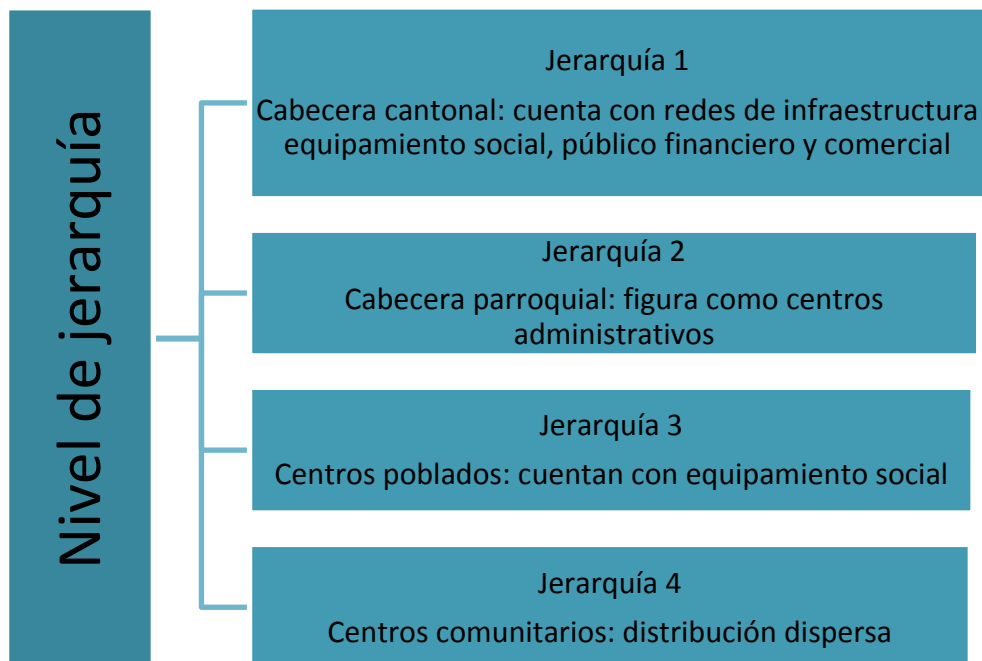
Nivel de jerarquía

Jerarquía 1

Cabecera cantonal: cuenta con redes de infraestructura equipamiento social, público financiero y comercial

Jerarquía 2

Cabecera parroquial: figura como centros administrativos

Jerarquía 3

Centros poblados: cuentan con equipamiento social

Jerarquía 4

Centros comunitarios: distribución dispersa